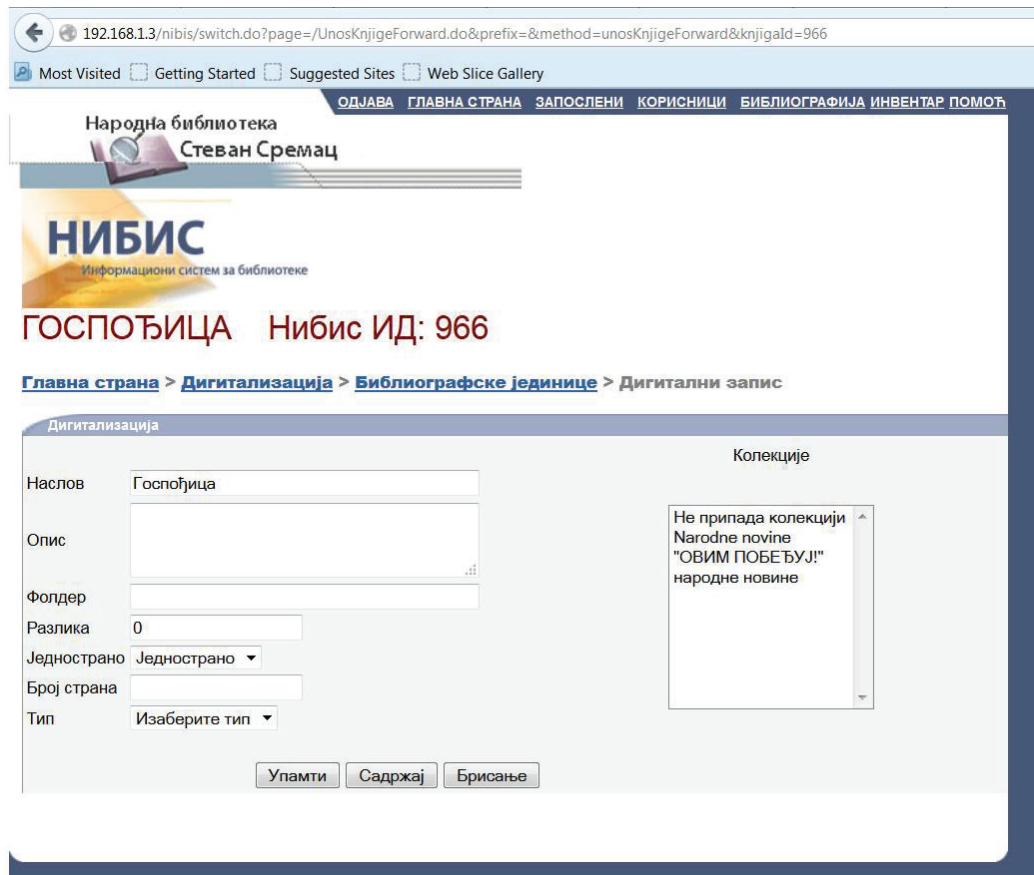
192.168.1.3/nibis/switch.do?page=/UnosKnjigeForward.do&prefix=&method=unosKnjigeForward&knjigaId=966

Most Visited Getting Started Suggested Sites Web Slice Gallery

ОДЈАВА ГЛАВНА СТРАНА ЗАПОСЛЕНИ КОРИСНИЦИ БИБЛИОГРАФИЈА ИНВЕНТАР ПОМОЋ

Народна библиотека Стеван Сремац

НИБИС
Информациони систем за библиотеке

ГОСПОЂИЦА Нибис ИД: 966

Главна страна > Дигитализација > Библиографске јединице > Дигитални запис

Дигитализација

Наслов Госпођица
Опис
Фолдер
Разлика 0
Једнострано Једнострано
Број страна
Тип Изаберите тип

Колекције

Не припада колекцији
Narodne novine
"ОВИМ ПОБЕЂУЈ!"
народне новине

Упамти Садржај Брисање